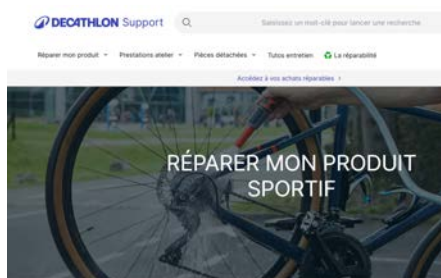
DECATHLON Support

Saisissez un mot-clé pour lancer une recherche

Réparer mon produit ⌄ Prestations atelier ⌄ Pièces détachées ⌄ Tutos entretien La réparabilité

Accédez à vos achats réparables >

RÉPARER MON PRODUIT SPORTIF